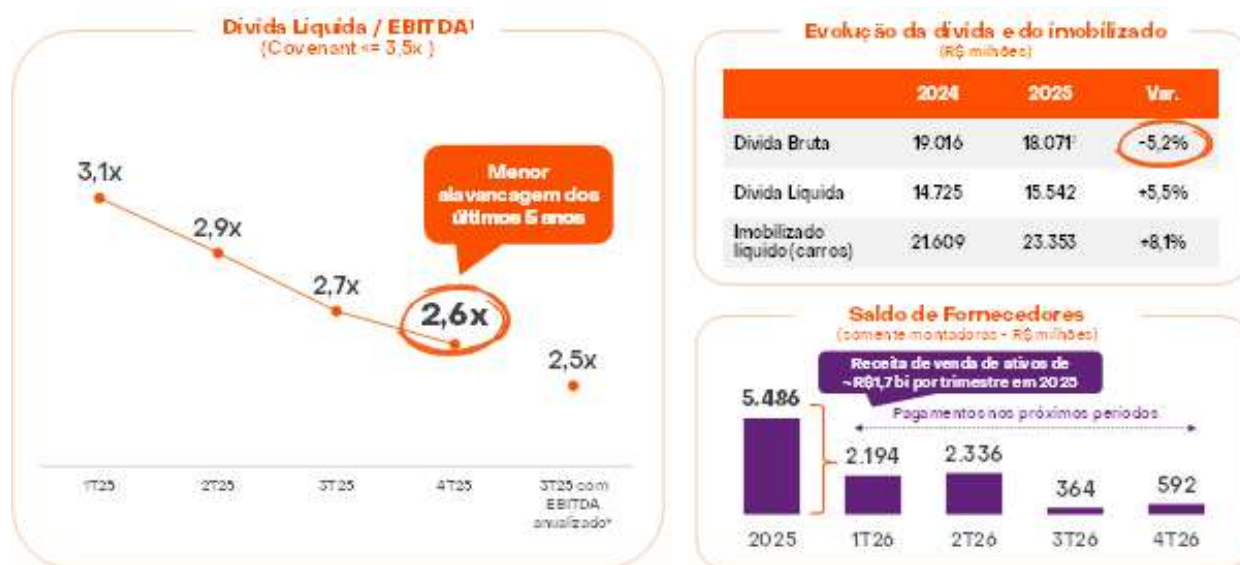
Dívida Líquida / EBITDA¹
(Covenant <= 3,5x)

3,1x
2,9x
2,7x
2,6x
2,5x

Menor alavancagem dos últimos 5 anos

1T25
2T25
3T25
4T25
3T25 com EBITDA anualizado²

Evolução da dívida e do imobilizado
(R$ milhões)

| | 2024 | 2025 | Var. |
|---|---|---|---|
| Dívida Bruta | 19.016 | 18.071¹ | -5,2% |
| Dívida Líquida | 14.725 | 15.542 | +5,5% |
| Imobilizado líquido (carros) | 21.609 | 23.353 | +8,1% |

Saldo de Fornecedores
(somente montadoras - R$ milhões)

Receita de venda de ativos de ~R$1,7 bi por trimestre em 2025

Pagamentos nos próximos períodos

5.486
2.194
2.336
364
592

2025
1T26
2T26
3T26
4T26